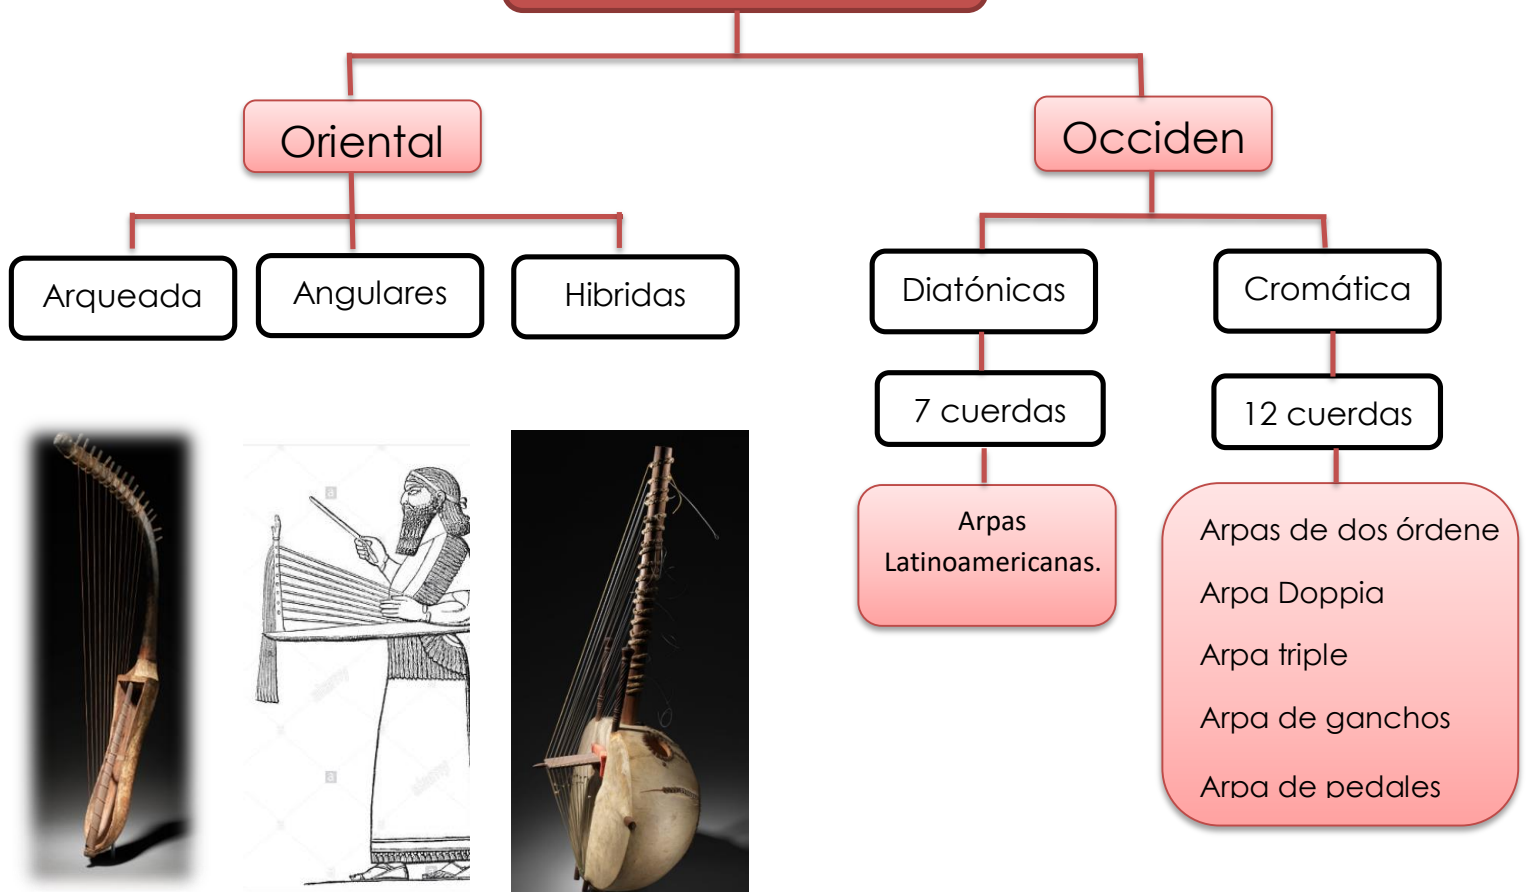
Oriental

Occiden

Arqueada

Angulares

Hibridas

Diatónicas

Cromática

7 cuerdas

12 cuerdas

Arpas Latinoamericanas.

Arpas de dos órdene

Arpa Doppia

Arpa triple

Arpa de ganchos

Arpa de pedales